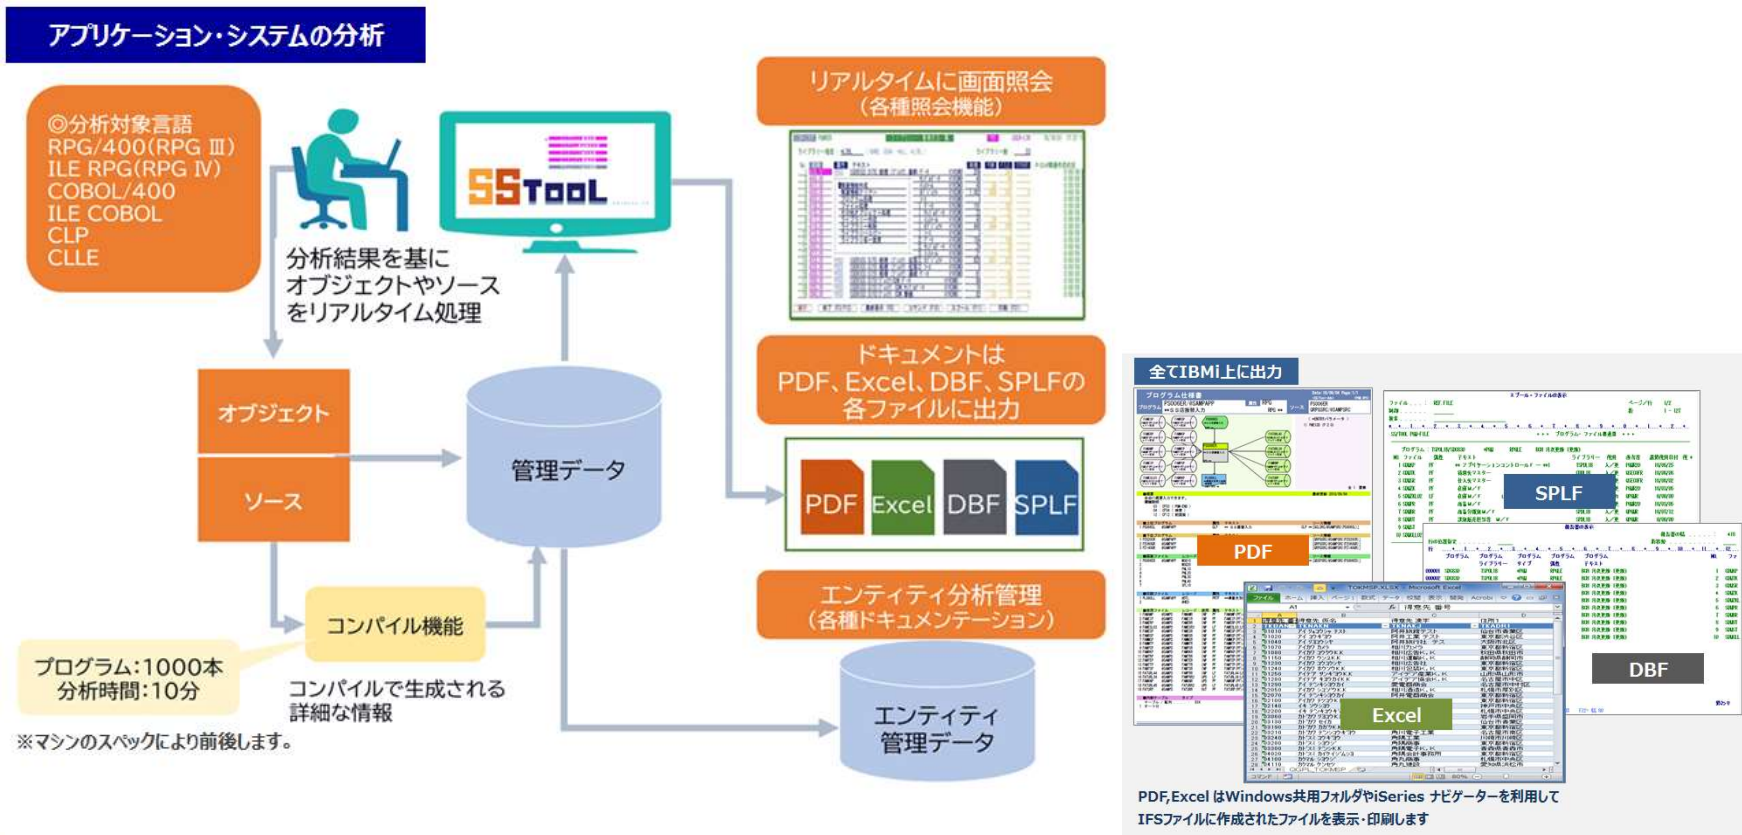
アプリケーション・システムの分析

◎分析対象言語
RPG/400(RPG Ⅲ)
ILE RPG(RPG Ⅳ)
COBOL/400
ILE COBOL
CLP
CLLE

SSTooL

分析結果を基に
オブジェクトやソース
をリアルタイム処理

リアルタイムに画面照会
(各種照会機能)

ドキュメントは
PDF、Excel、DBF、SPLFの
各ファイルに出力

PDF Excel DBF SPLF

オブジェクト

ソース

管理データ

コンパイル機能

プログラム:1000本
分析時間:10分

コンパイルで生成される
詳細な情報

※マシンのスペックにより前後します。

エンティティ分析管理
(各種ドキュメンテーション)

エンティティ
管理データ

全てIBMi上に出力

SPLF

PDF

Excel

DBF

PDF,Excel はWindows共用フォルダやiSeries ナビゲーターを利用して
IFSファイルに作成されたファイルを表示・印刷します